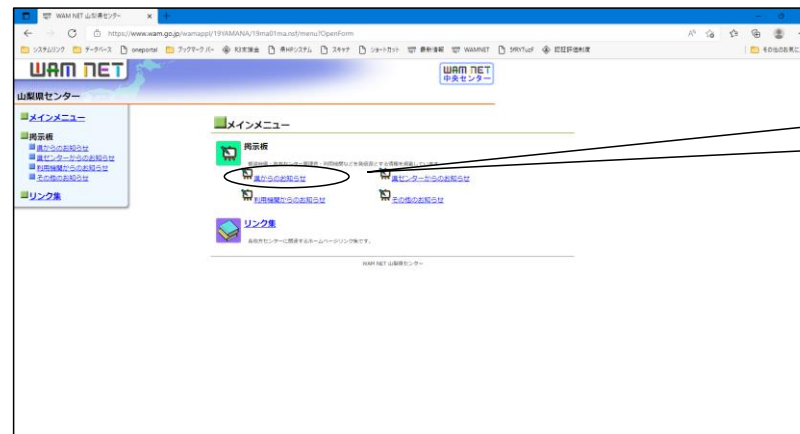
WAM NET 山梨県センター
https://www.wam.go.jp/wamappl/19YAMANA/19ma01ma.nsf/menu?OpenForm

システムリンク　データベース　oneportal　ブックマーク バー　R3支援金　県HPシステム　スキャナ　ショートカット　最新情報　WAMNET　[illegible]　認証評価制度　その他のお気に入り

WAM NET
WAM NET 中央センター
山梨県センター

メインメニュー
掲示板
県からのお知らせ
県センターからのお知らせ
利用機関からのお知らせ
その他のお知らせ
リンク集

メインメニュー
掲示板
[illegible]
県からのお知らせ
県センターからのお知らせ
利用機関からのお知らせ
その他のお知らせ
リンク集
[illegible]
WAM NET 山梨県センター